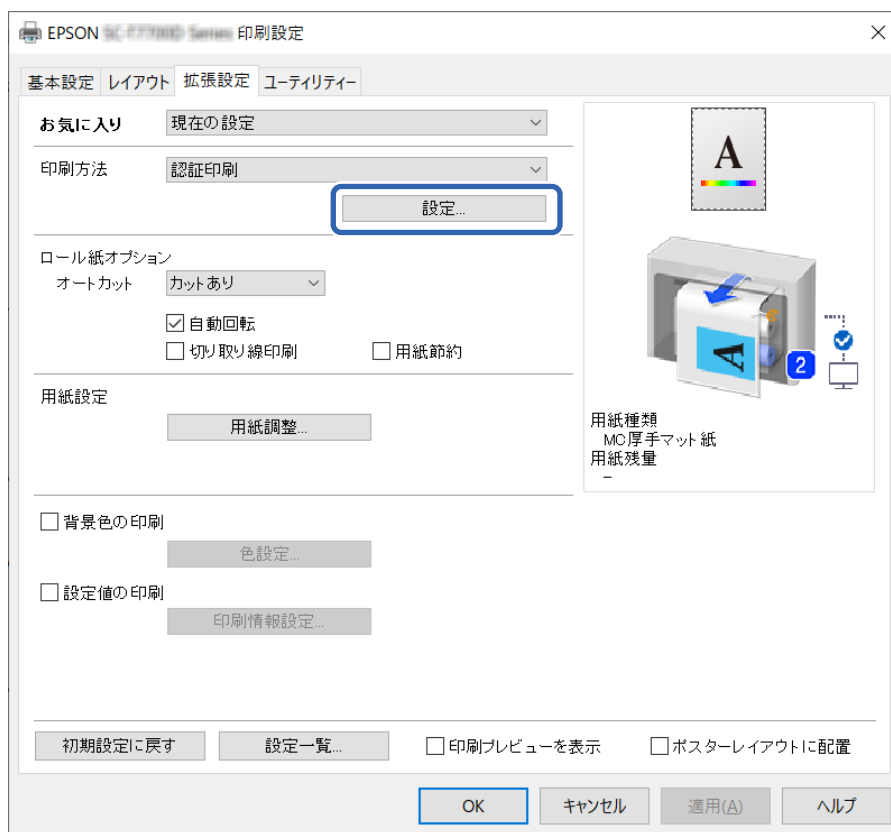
EPSON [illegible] 印刷設定

基本設定 レイアウト 拡張設定 ユーティリティー

お気に入り 現在の設定

印刷方法 認証印刷

設定...

ロール紙オプション
オートカット カットあり

自動回転
切り取り線印刷 用紙節約

用紙設定
用紙調整...

背景色の印刷
色設定...

設定値の印刷
印刷情報設定...

A

2

用紙種類
MC厚手マット紙
用紙残量
–

初期設定に戻す 設定一覧... 印刷プレビューを表示 ポスターレイアウトに配置

OK キャンセル 適用(A) ヘルプ